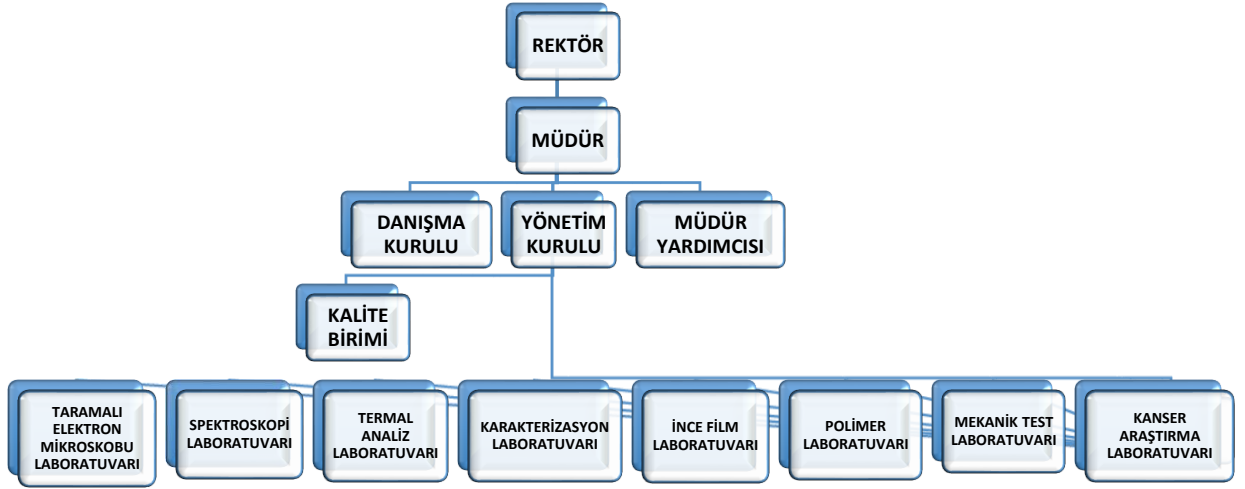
REKTÖR

MÜDÜR

DANIŞMA KURULU

YÖNETİM KURULU

MÜDÜR YARDIMCISI

KALİTE BİRİMİ

TARAMALI ELEKTRON MİKROSKOBU LABORATUVARI

SPEKTROSKOPİ LABORATUVARI

TERMAL ANALİZ LABORATUVARI

KARAKTERİZASYON LABORATUVARI

İNCE FİLM LABORATUVARI

POLİMER LABORATUVARI

MEKANİK TEST LABORATUVARI

KANSER ARAŞTIRMA LABORATUVARI